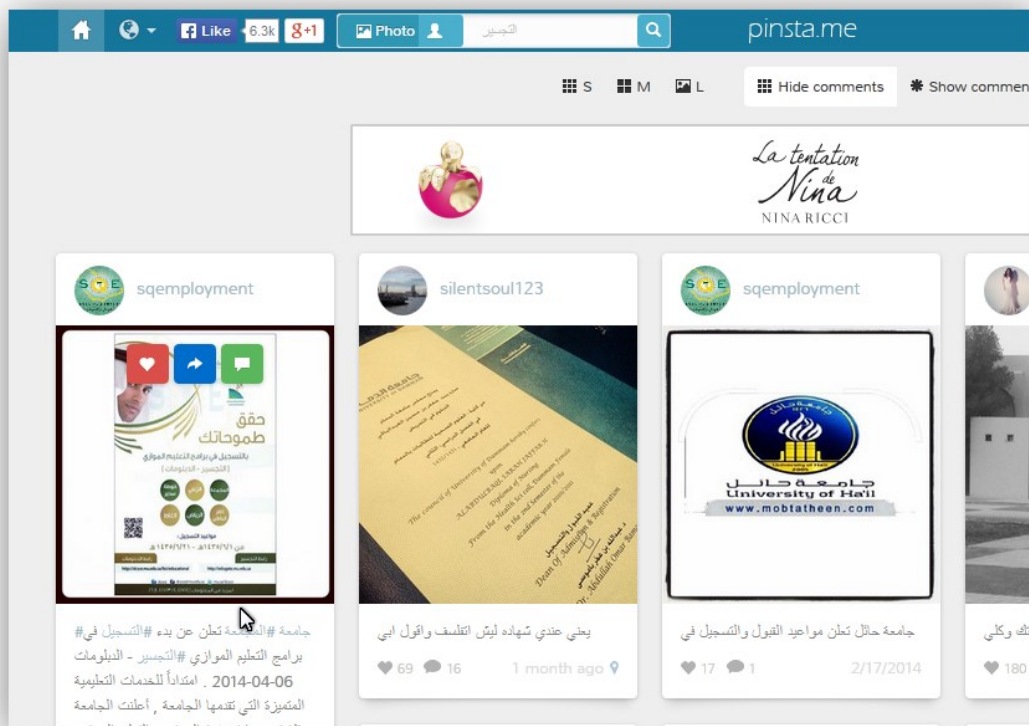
Like 6.3k g+1 Photo التجسير pinsta.me

S M L Hide comments Show commen

La tentation de Nina
NINA RICCI

sqemployment

حقق طموحاتك
بالتسجيل في برامج التعليم الموازي
(التجسير - الدبلومات)

#جامعة #المجمعة تعلن عن بدء #التسجيل في# برامج التعليم الموازي #التجسير - الدبلومات 2014-04-06 . امتداداً للخدمات التعليمية المتميزة التي تقدمها الجامعة , أعلنت الجامعة

silentsoul123

يعني عندي شهاده ليش اتفلسف واقول ابي

69 16 1 month ago

sqemployment

جامعة حائل
University of Ha'il
www.mobtatheen.com

جامعة حائل تعلن مواعيد القبول والتسجيل في

17 1 2/17/2014

180